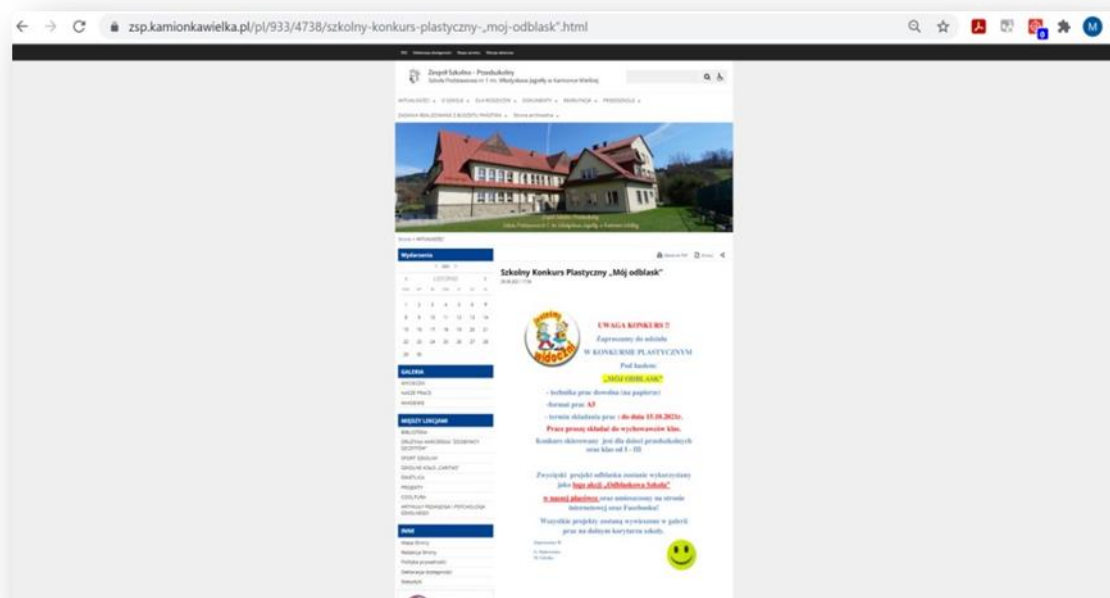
zsp.kamionkawielka.pl/pl/933/4738/szkolny-konkurs-plastyczny-„moj-odblask".html

Zespół Szkolno - Przedszkolny
Szkoła Podstawowa nr 1 im. Władysława Jagiełły w Kamionce Wielkiej

Szkolny Konkurs Plastyczny „Mój odblask"

UWAGA KONKURS !!
Zapraszamy do udziału
W KONKURSIE PLASTYCZNYM
Pod hasłem:
„MÓJ ODBLASK"
- technika prac dowolna (na papierze)
- format prac A3
- termin składania prac : do dnia 15.10.2021r.
Prace proszę składać do wychowawców klas.
Konkurs skierowany jest dla dzieci przedszkolnych oraz klas od I - III

Zwycięski projekt odblaska zostanie wykorzystany jako logo akcji „Odblaskowa Szkoła"
w naszej placówce oraz umieszczony na stronie internetowej oraz Facebooku!
Wszystkie projekty zostaną wywieszone w galerii prac na dolnym korytarzu szkoły.

GALERIA
MIĘDZY LEKCJAMI
INNE
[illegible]